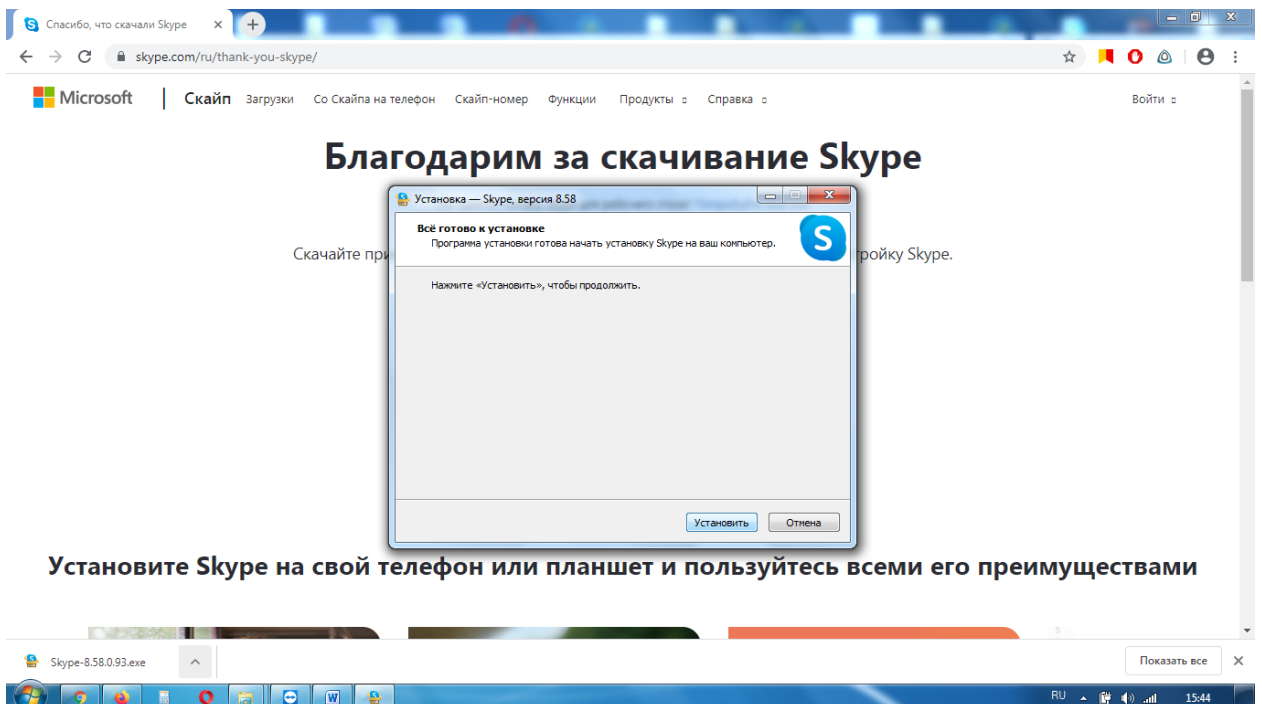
Спасибо, что скачали Skype ×

skype.com/ru/thank-you-skype/

Microsoft | Скайп Загрузки Со Скайпа на телефон Скайп-номер Функции Продукты Справка Войти

Благодарим за скачивание Skype

Скачайте при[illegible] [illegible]тройку Skype.

Установка — Skype, версия 8.58

Всё готово к установке
Программа установки готова начать установку Skype на ваш компьютер.

Нажмите «Установить», чтобы продолжить.

Установить Отмена

Установите Skype на свой телефон или планшет и пользуйтесь всеми его преимуществами

Skype-8.58.0.93.exe

Показать все ×

RU 15:44